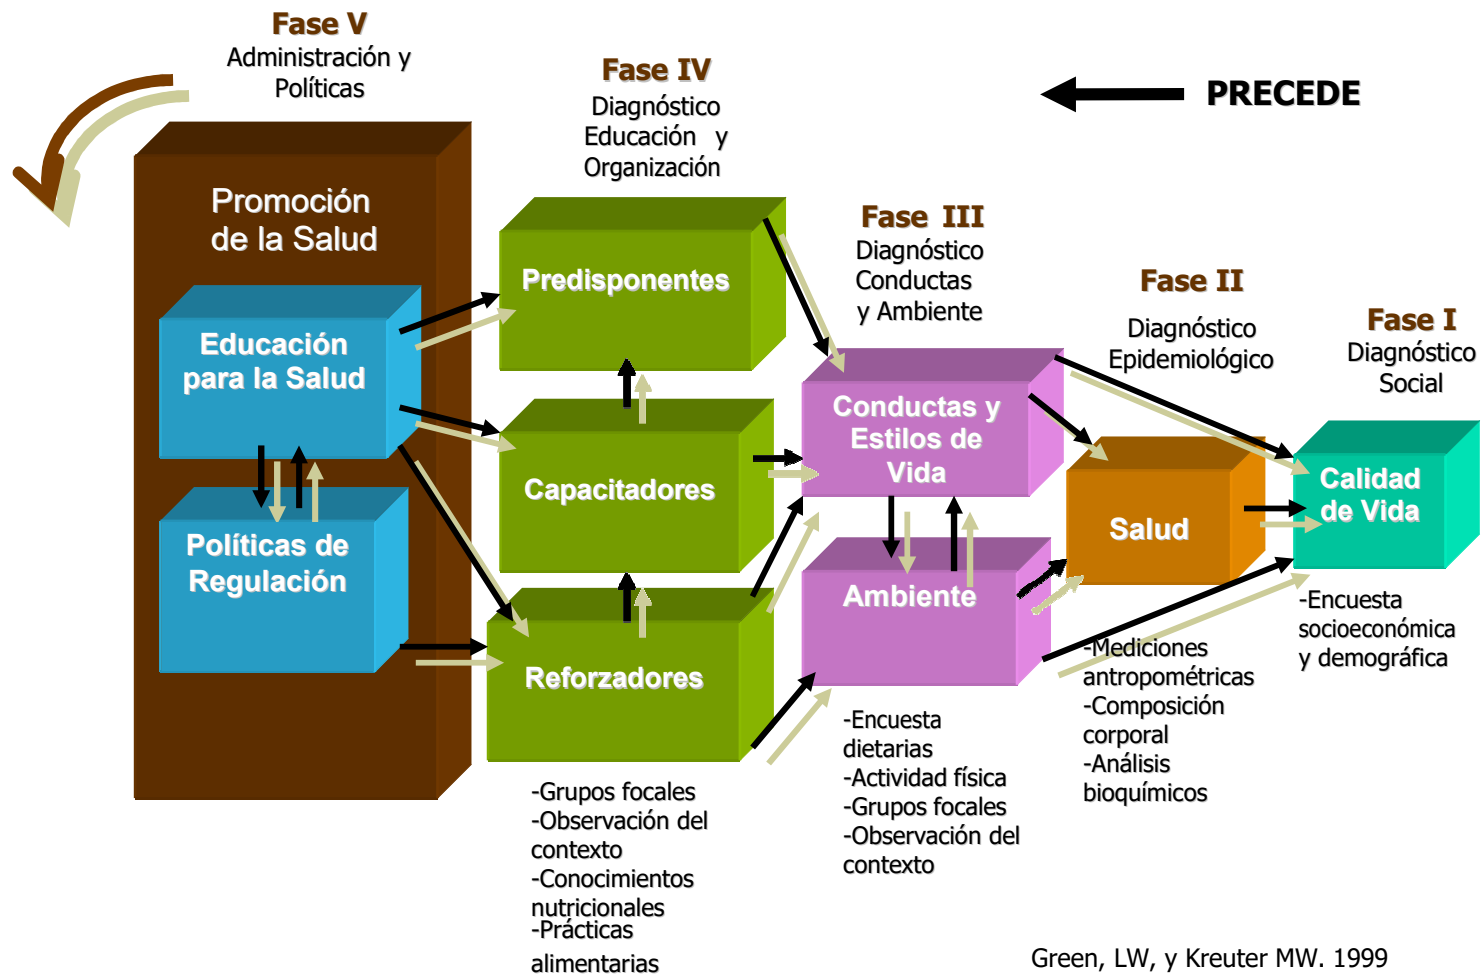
Fase V
Administración y Políticas

Fase IV
Diagnóstico Educación y Organización

PRECEDE

Promoción de la Salud

Educación para la Salud

Políticas de Regulación

Predisponentes

Capacitadores

Reforzadores

Fase III
Diagnóstico Conductas y Ambiente

Conductas y Estilos de Vida

Ambiente

Fase II
Diagnóstico Epidemiológico

Salud

Fase I
Diagnóstico Social

Calidad de Vida

-Encuesta socioeconómica y demográfica

-Mediciones antropométricas
-Composición corporal
-Análisis bioquímicos

-Encuesta dietarias
-Actividad física
-Grupos focales
-Observación del contexto

-Grupos focales
-Observación del contexto
-Conocimientos nutricionales
-Prácticas alimentarias

Green, LW, y Kreuter MW. 1999